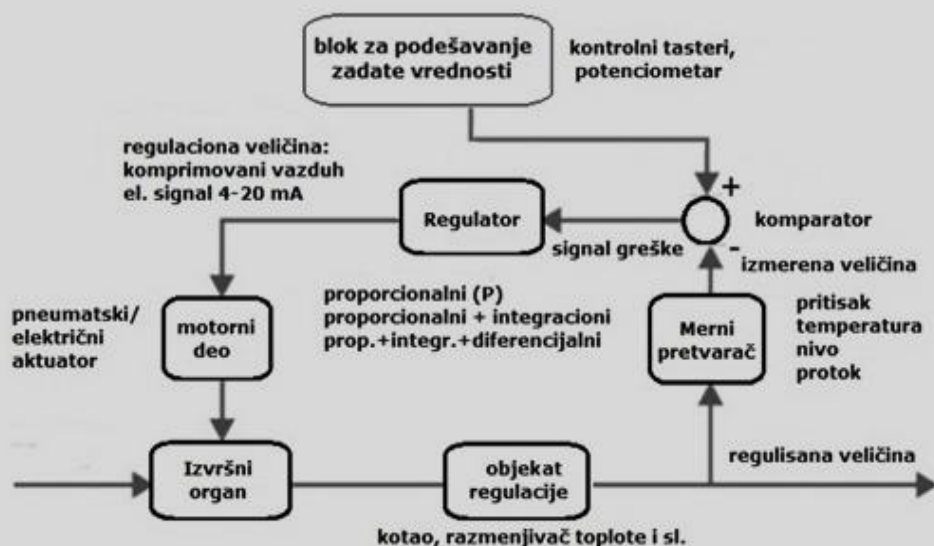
blok za podešavanje zadate vrednosti

kontrolni tasteri, potenciometar

regulaciona veličina: komprimovani vazduh el. signal 4-20 mA

Regulator

+

komparator

signal greške

-

izmerena veličina

pneumatski/ električni aktuator

motorni deo

proporcionalni (P)
proporcionalni + integracioni
prop.+integr.+diferencijalni

Merni pretvarač

pritisak
temperatura
nivo
protok

Izvršni organ

objekat regulacije

regulisana veličina

kotao, razmenjivač toplote i sl.